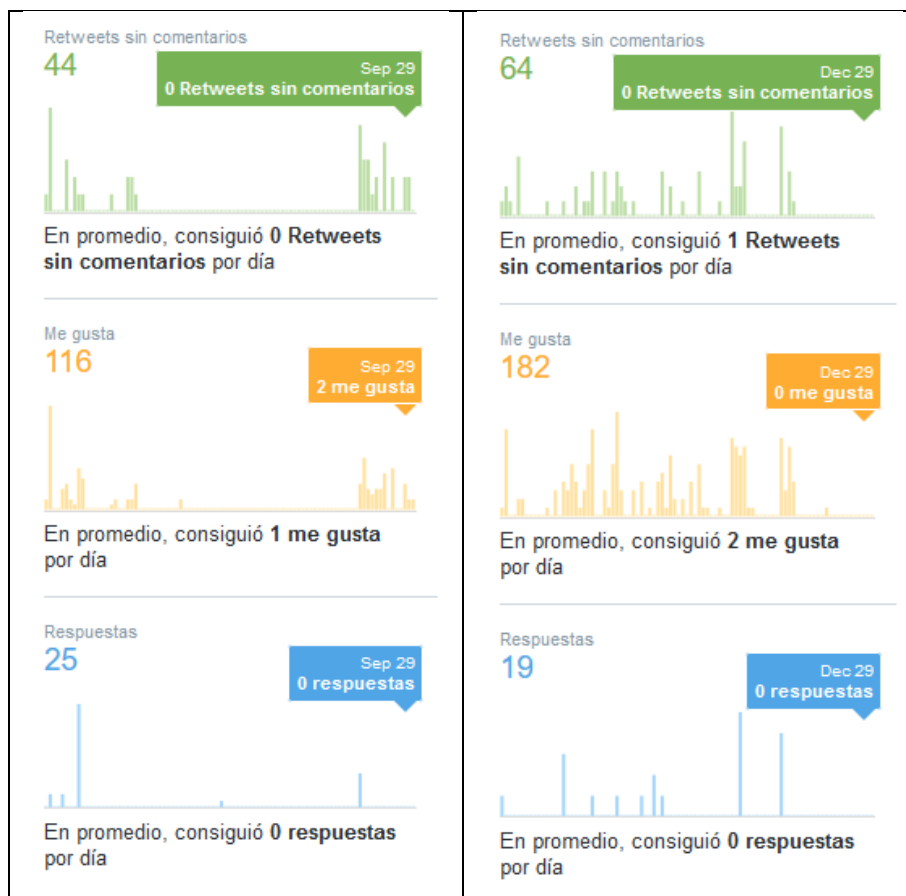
Retweets sin comentarios
44
Sep 29
0 Retweets sin comentarios

En promedio, consiguió **0 Retweets sin comentarios** por día

Me gusta
116
Sep 29
2 me gusta

En promedio, consiguió **1 me gusta** por día

Respuestas
25
Sep 29
0 respuestas

En promedio, consiguió **0 respuestas** por día

Retweets sin comentarios
64
Dec 29
0 Retweets sin comentarios

En promedio, consiguió **1 Retweets sin comentarios** por día

Me gusta
182
Dec 29
0 me gusta

En promedio, consiguió **2 me gusta** por día

Respuestas
19
Dec 29
0 respuestas

En promedio, consiguió **0 respuestas** por día